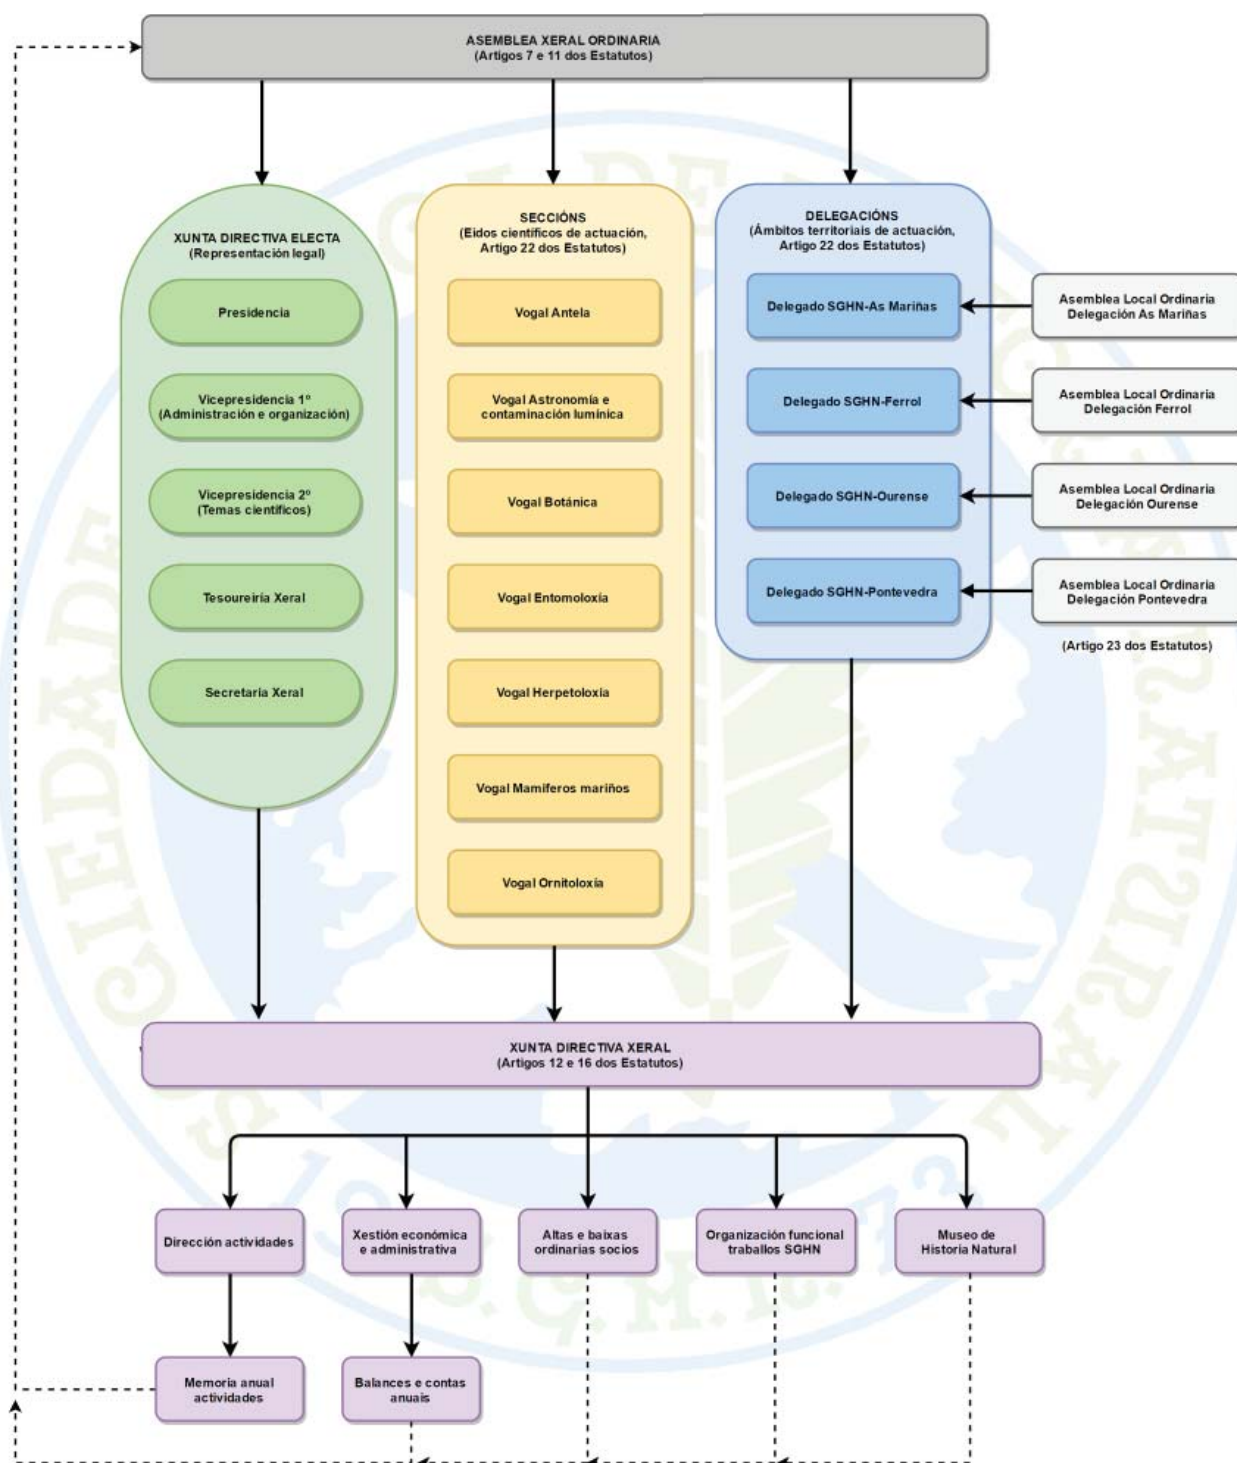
ASEMBLEA XERAL ORDINARIA
(Artigos 7 e 11 dos Estatutos)

XUNTA DIRECTIVA ELECTA
(Representación legal)

Presidencia

Vicepresidencia 1º
(Administración e organización)

Vicepresidencia 2º
(Temas científicos)

Tesoureiría Xeral

Secretaria Xeral

SECCIÓNS
(Eidos científicos de actuación, Artigo 22 dos Estatutos)

Vogal Antela

Vogal Astronomía e contaminación lumínica

Vogal Botánica

Vogal Entomoloxía

Vogal Herpetoloxía

Vogal Mamíferos mariños

Vogal Ornitoloxía

DELEGACIÓNS
(Ámbitos territoriais de actuación, Artigo 22 dos Estatutos)

Delegado SGHN-As Mariñas

Delegado SGHN-Ferrol

Delegado SGHN-Ourense

Delegado SGHN-Pontevedra

Asemblea Local Ordinaria
Delegación As Mariñas

Asemblea Local Ordinaria
Delegación Ferrol

Asemblea Local Ordinaria
Delegación Ourense

Asemblea Local Ordinaria
Delegación Pontevedra

(Artigo 23 dos Estatutos)

XUNTA DIRECTIVA XERAL
(Artigos 12 e 16 dos Estatutos)

Dirección actividades

Xestión económica e administrativa

Altas e baixas ordinarias socios

Organización funcional traballos SGHN

Museo de Historia Natural

Memoria anual actividades

Balances e contas anuais